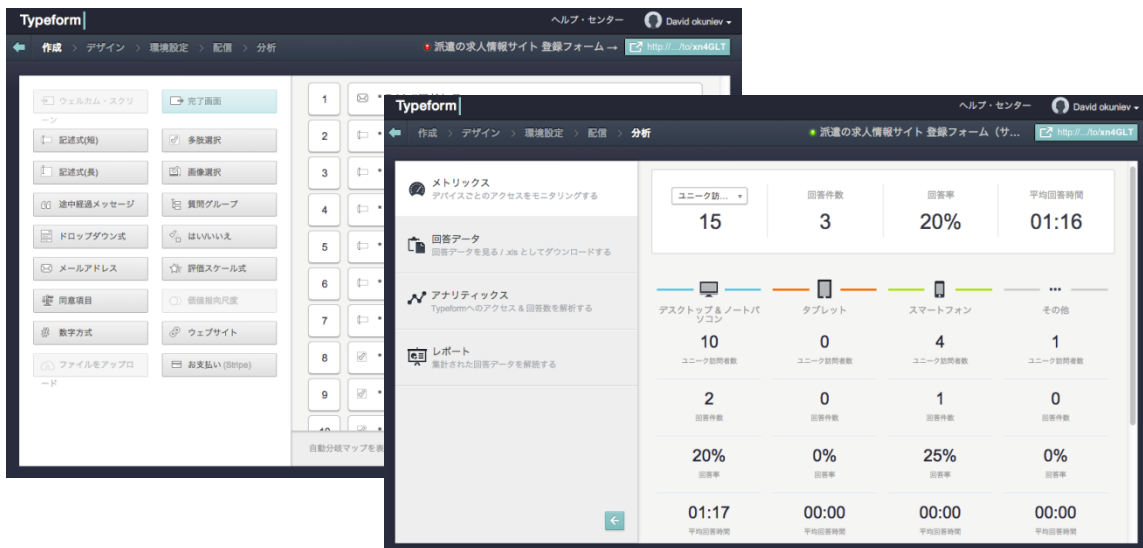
Typeform
ヘルプ・センター David okuniev
作成 > デザイン > 環境設定 > 配信 > 分析
派遣の求人情報サイト 登録フォーム →
http://.../to/xn4GLT

ウェルカム・スクリーン
完了画面
記述式(短)
多肢選択
記述式(長)
画像選択
途中経過メッセージ
質問グループ
ドロップダウン式
はい/いいえ
メールアドレス
評価スケール式
同意項目
価値指向尺度
数字方式
ウェブサイト
ファイルをアップロード
お支払い (Stripe)

1
2
3
4
5
6
7
8
9
10
自動分岐マップを表

Typeform
ヘルプ・センター David okuniev
作成 > デザイン > 環境設定 > 配信 > 分析
派遣の求人情報サイト 登録フォーム（サ...
http://.../to/xn4GLT

メトリックス
デバイスごとのアクセスをモニタリングする
回答データ
回答データを見る / .xls としてダウンロードする
アナリティックス
Typeformへのアクセス & 回答数を解析する
レポート
集計された回答データを解析する

| ユニーク訪... | 回答件数 | 回答率 | 平均回答時間 |
|---|---|---|---|
| 15 | 3 | 20% | 01:16 |

| デスクトップ & ノートパソコン | タブレット | スマートフォン | その他 |
|---|---|---|---|
| 10 ユニーク訪問者数 | 0 ユニーク訪問者数 | 4 ユニーク訪問者数 | 1 ユニーク訪問者数 |
| 2 回答件数 | 0 回答件数 | 1 回答件数 | 0 回答件数 |
| 20% 回答率 | 0% 回答率 | 25% 回答率 | 0% 回答率 |
| 01:17 平均回答時間 | 00:00 平均回答時間 | 00:00 平均回答時間 | 00:00 平均回答時間 |